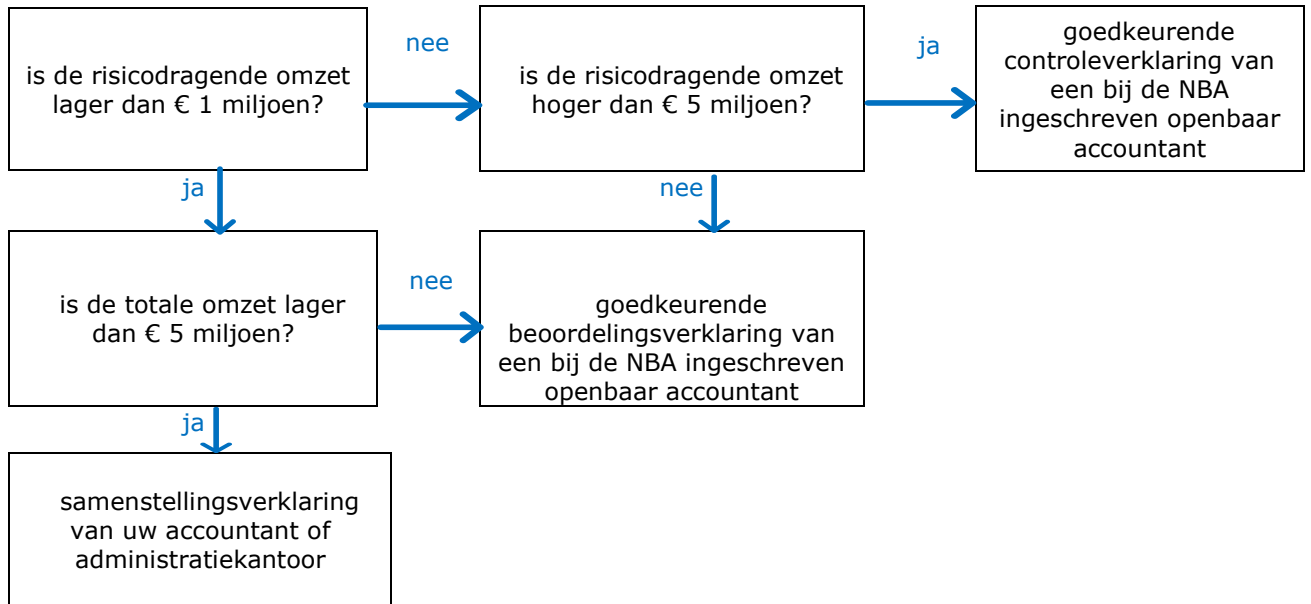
is de risicodragende omzet lager dan € 1 miljoen?

nee

is de risicodragende omzet hoger dan € 5 miljoen?

ja

goedkeurende controleverklaring van een bij de NBA ingeschreven openbaar accountant

ja

nee

is de totale omzet lager dan € 5 miljoen?

nee

goedkeurende beoordelingsverklaring van een bij de NBA ingeschreven openbaar accountant

ja

samenstellingsverklaring van uw accountant of administratiekantoor